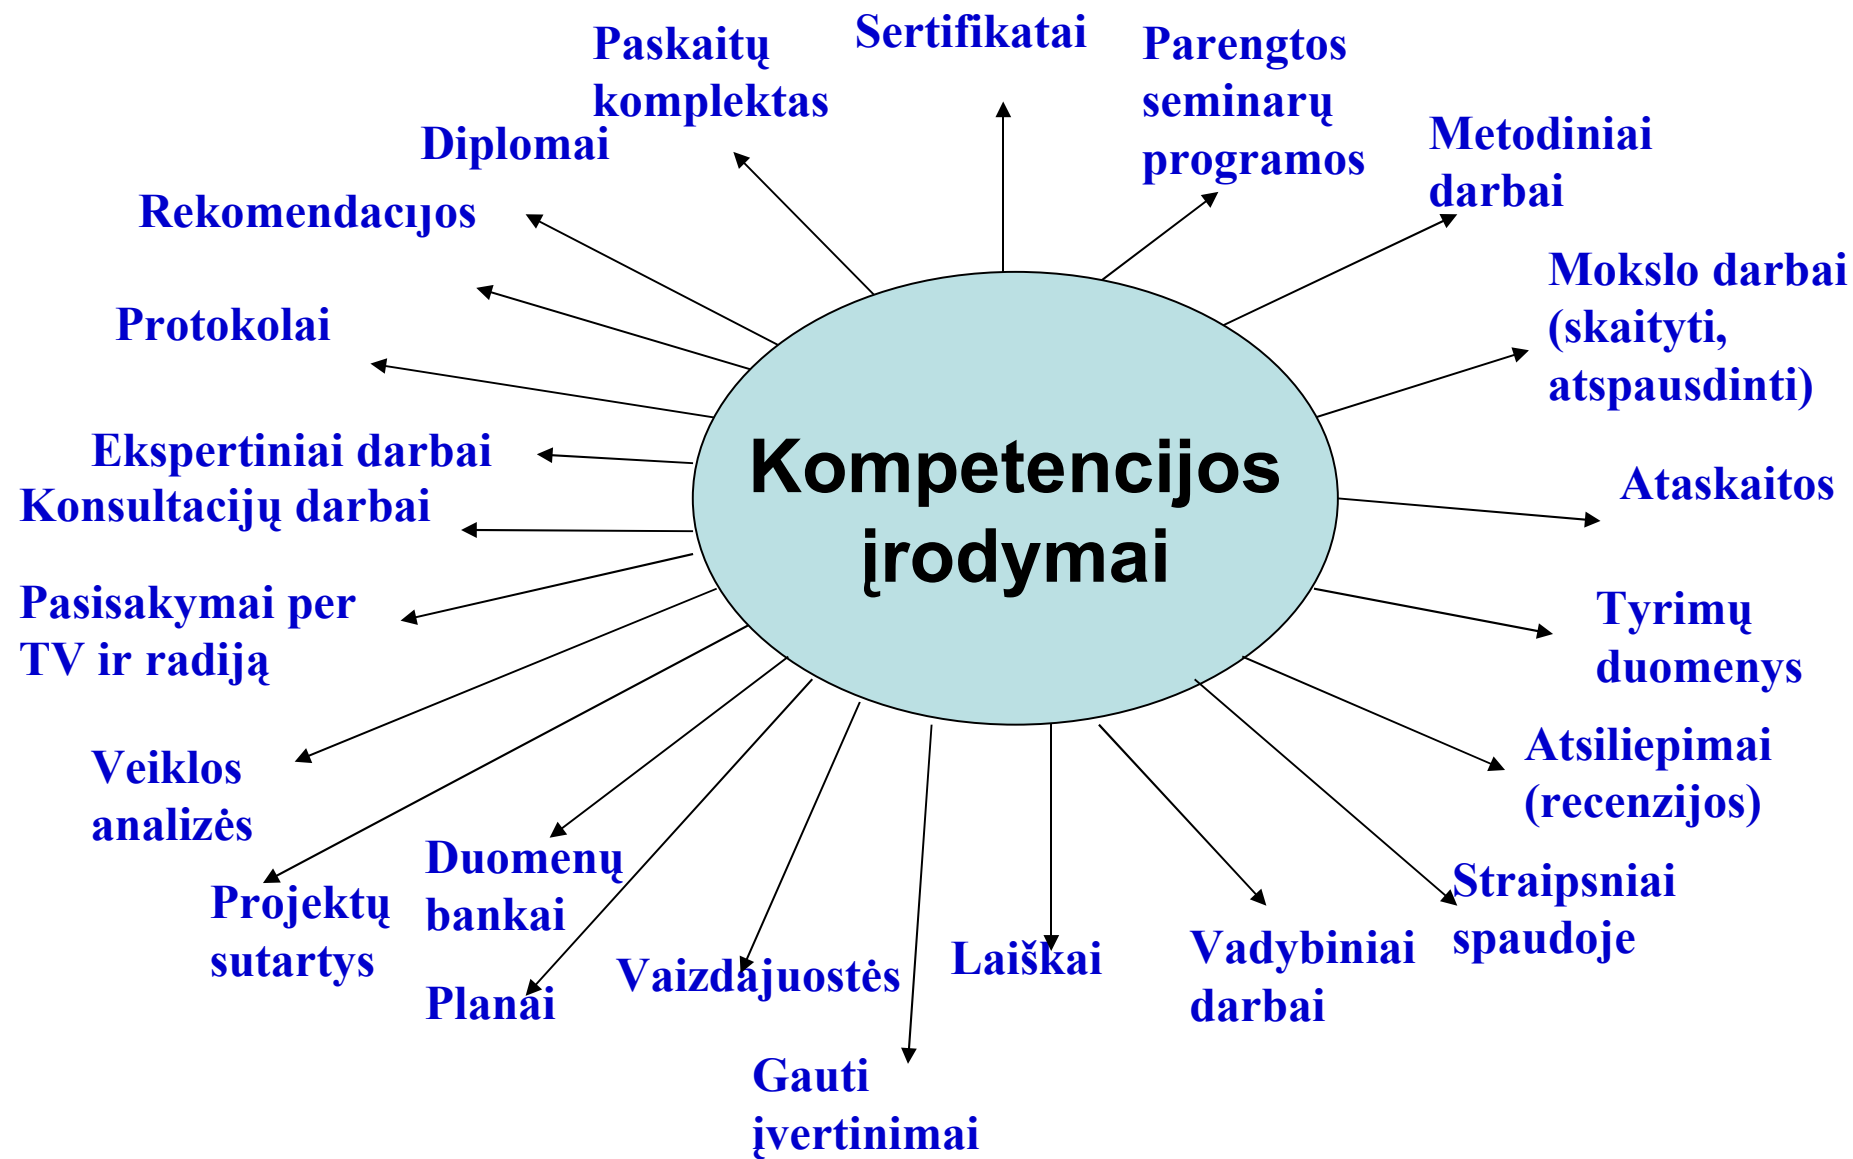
Kompetencijos įrodymai

Paskaitų komplektas

Sertifikatai

Parengtos seminarų programos

Diplomai

Metodiniai darbai

Rekomendacıjos

Mokslo darbai (skaityti, atspausdinti)

Protokolai

Ekspertiniai darbai

Konsultacijų darbai

Ataskaitos

Pasisakymai per TV ir radiją

Tyrimų duomenys

Veiklos analizės

Atsiliepimai (recenzijos)

Duomenų bankai

Projektų sutartys

Straipsniai spaudoje

Vadybiniai darbai

Laiškai

Vaizdajuostės

Planai

Gauti įvertinimai